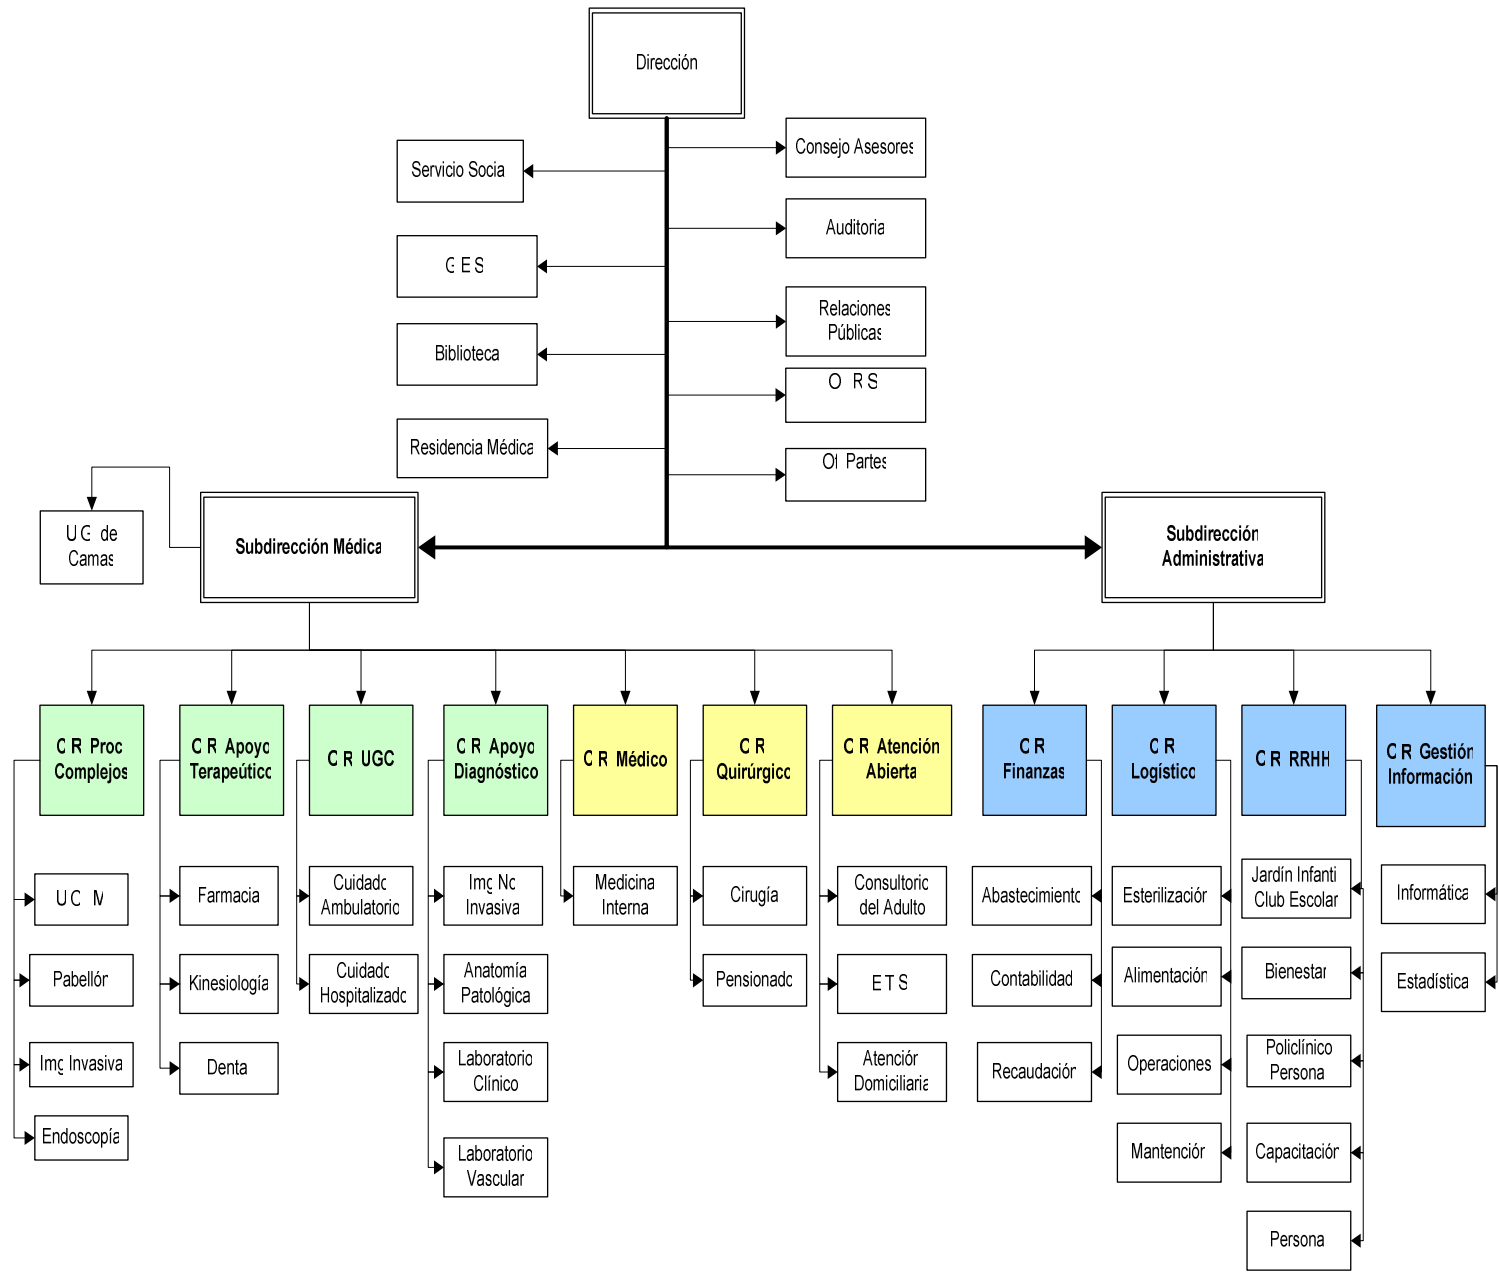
Dirección

Servicio Socia

Consejo Asesores

G E S

Auditoria

Biblioteca

Relaciones Públicas

O R S

Residencia Médica

Of Partes

UG de Camas

Subdirección Médica

Subdirección Administrativa

C R Proc Complejos

C R Apoyo Terapeútico

C R UGC

C R Apoyo Diagnóstico

C R Médico

C R Quirúrgico

C R Atención Abierta

C R Finanzas

C R Logístico

C R RRHH

C R Gestión Información

UC M

Farmacia

Cuidado Ambulatorio

Img No Invasiva

Medicina Interna

Cirugía

Consultorio del Adulto

Abastecimiento

Esterilización

Jardín Infantil Club Escolar

Informática

Pabellón

Kinesiología

Cuidado Hospitalizado

Anatomía Patológica

Pensionado

E T S

Contabilidad

Alimentación

Bienestar

Estadística

Img Invasiva

Denta

Laboratorio Clínico

Atención Domiciliaria

Recaudación

Operaciones

Policlínico Persona

Endoscopía

Laboratorio Vascular

Mantención

Capacitación

Persona